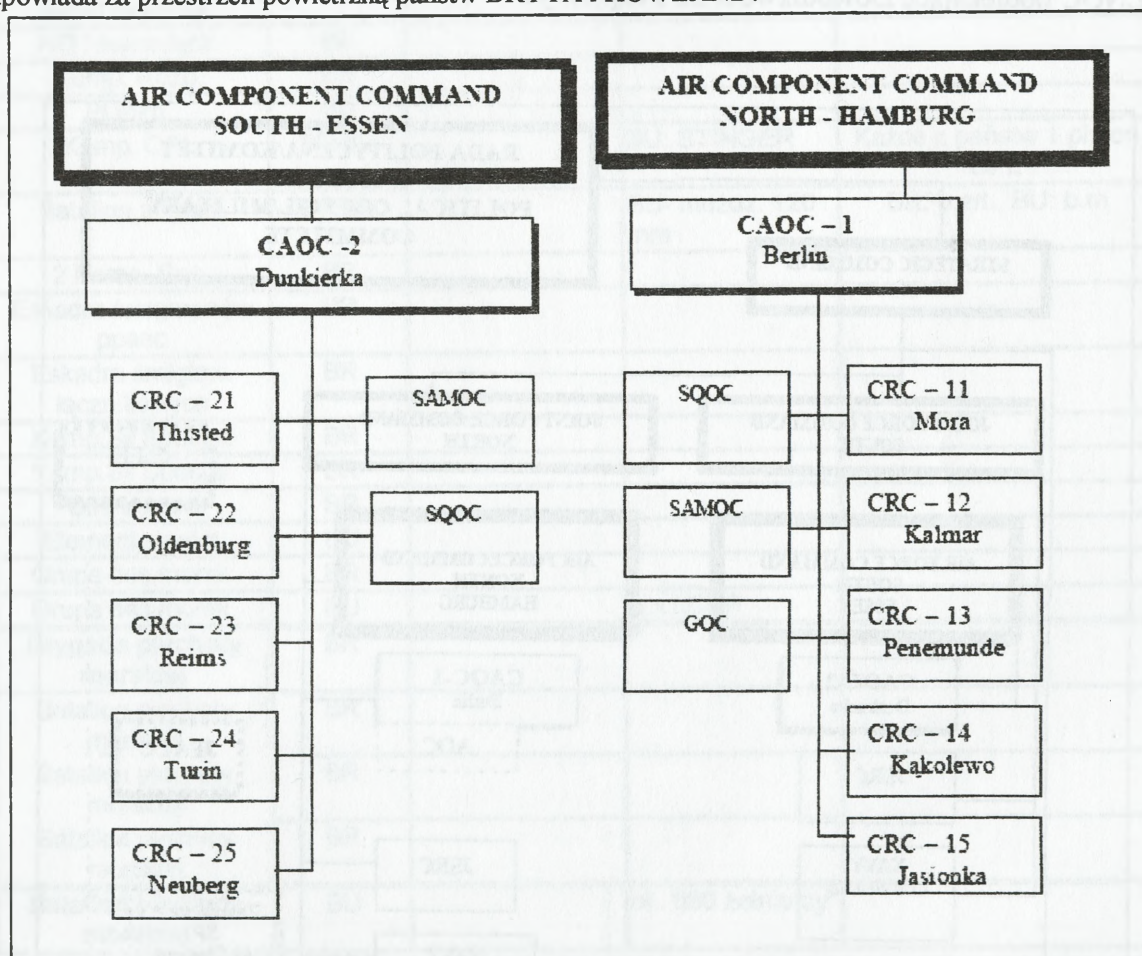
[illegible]powiada za przestrzeń powietrzną państw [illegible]

AIR COMPONENT COMMAND SOUTH - ESSEN

AIR COMPONENT COMMAND NORTH - HAMBURG

CAOC -2 Dunkierka

CAOC – 1 Berlin

CRC – 21 Thisted

CRC – 22 Oldenburg

CRC – 23 Reims

CRC – 24 Turin

CRC – 25 Neuberg

SAMOC

SQOC

SQOC

SAMOC

GOC

CRC – 11 Mora

CRC – 12 Kalmar

CRC – 13 Penemunde

CRC – 14 Kąkolewo

CRC – 15 Jasionka